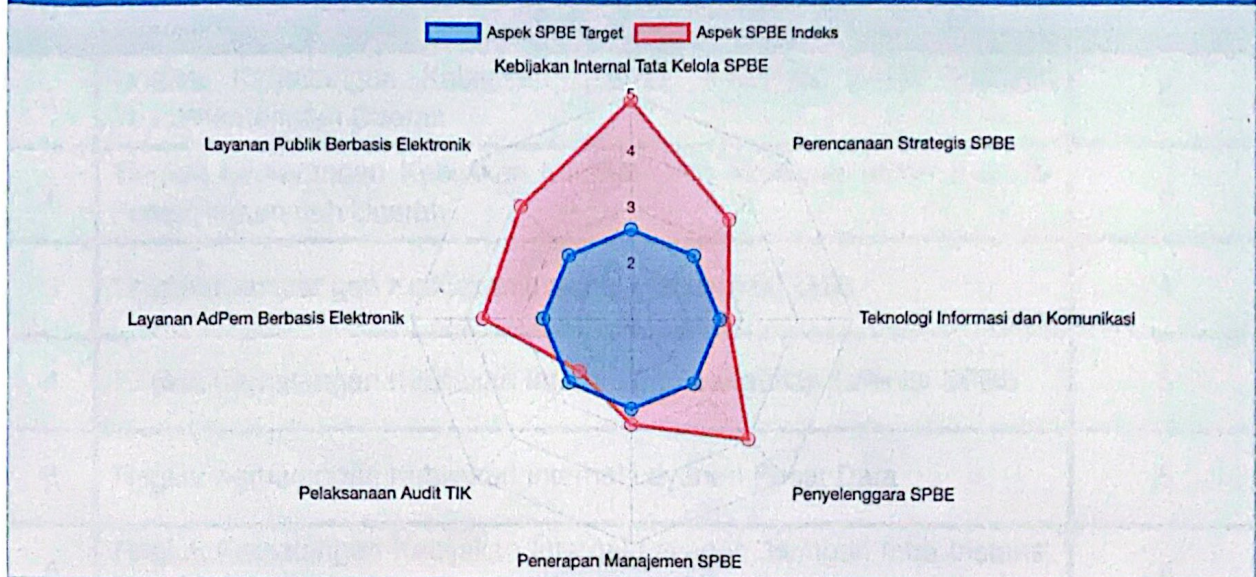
Aspek SPBE Target
Aspek SPBE Indeks

Kebijakan Internal Tata Kelola SPBE

5
4
3
2

Layanan Publik Berbasis Elektronik

Perencanaan Strategis SPBE

Layanan AdPem Berbasis Elektronik

Teknologi Informasi dan Komunikasi

Pelaksanaan Audit TIK

Penyelenggara SPBE

Penerapan Manajemen SPBE